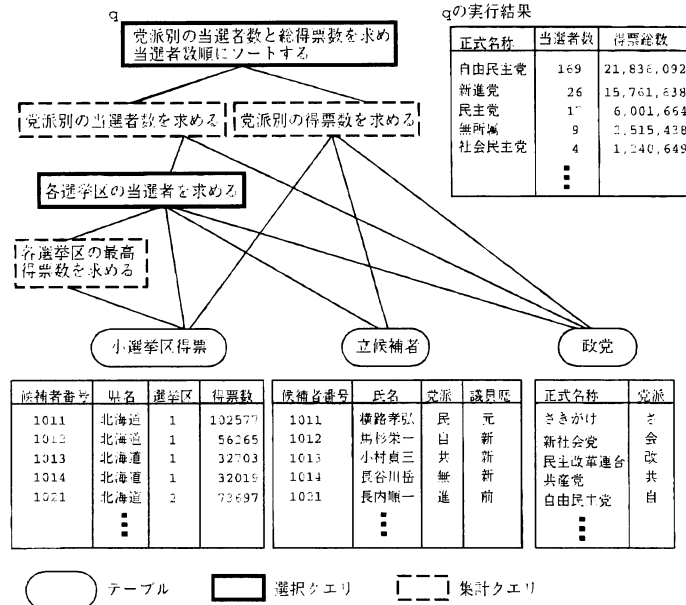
q

党派別の当選者数と総得票数を求め当選者数順にソートする

qの実行結果

| 正式名称 | 当選者数 | 得票総数 |
|---|---|---|
| 自由民主党 | 169 | 21,836,092 |
| 新進党 | 26 | 15,761,638 |
| 民主党 | 17 | 6,001,664 |
| 無所属 | 9 | 2,515,438 |
| 社会民主党 | 4 | 1,240,649 |
| ⋮ | | |

党派別の当選者数を求める

党派別の得票数を求める

各選挙区の当選者を求める

各選挙区の最高得票数を求める

小選挙区得票

立候補者

政党

| 候補者番号 | 県名 | 選挙区 | 得票数 |
|---|---|---|---|
| 1011 | 北海道 | 1 | 102577 |
| 1012 | 北海道 | 1 | 56265 |
| 1013 | 北海道 | 1 | 32703 |
| 1014 | 北海道 | 1 | 32019 |
| 1021 | 北海道 | 2 | 73697 |
| ⋮ | | | |

| 候補者番号 | 氏名 | 党派 | 議員歴 |
|---|---|---|---|
| 1011 | 横路孝弘 | 民 | 元 |
| 1012 | 馬杉栄一 | 自 | 新 |
| 1013 | 小村貞三 | 共 | 新 |
| 1014 | 長谷川岳 | 無 | 新 |
| 1021 | 長内順一 | 進 | 前 |
| ⋮ | | | |

| 正式名称 | 党派 |
|---|---|
| さきがけ | さ |
| 新社会党 | 会 |
| 民主改革連合 | 改 |
| 共産党 | 共 |
| 自由民主党 | 自 |
| ⋮ | |

テーブル　選択クエリ　集計クエリ